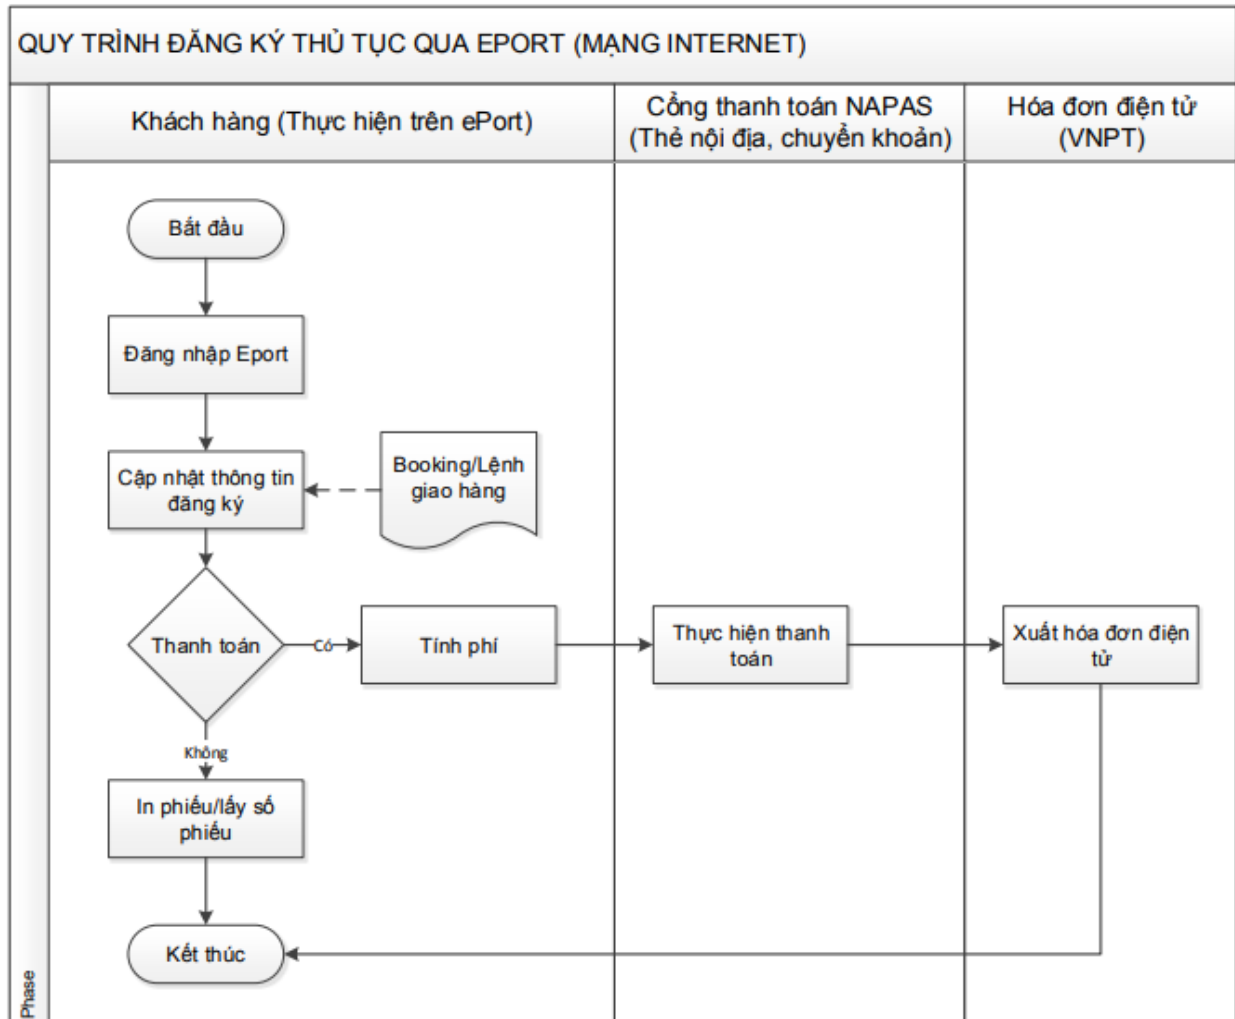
QUY TRÌNH ĐĂNG KÝ THỦ TỤC QUA EPORT (MẠNG INTERNET)

Khách hàng (Thực hiện trên ePort)

Cổng thanh toán NAPAS (Thẻ nội địa, chuyển khoản)

Hóa đơn điện tử (VNPT)

Bắt đầu

Đăng nhập Eport

Cập nhật thông tin đăng ký

Booking/Lệnh giao hàng

Thanh toán

Có

Tính phí

Thực hiện thanh toán

Xuất hóa đơn điện tử

Không

In phiếu/lấy số phiếu

Kết thúc

Phase